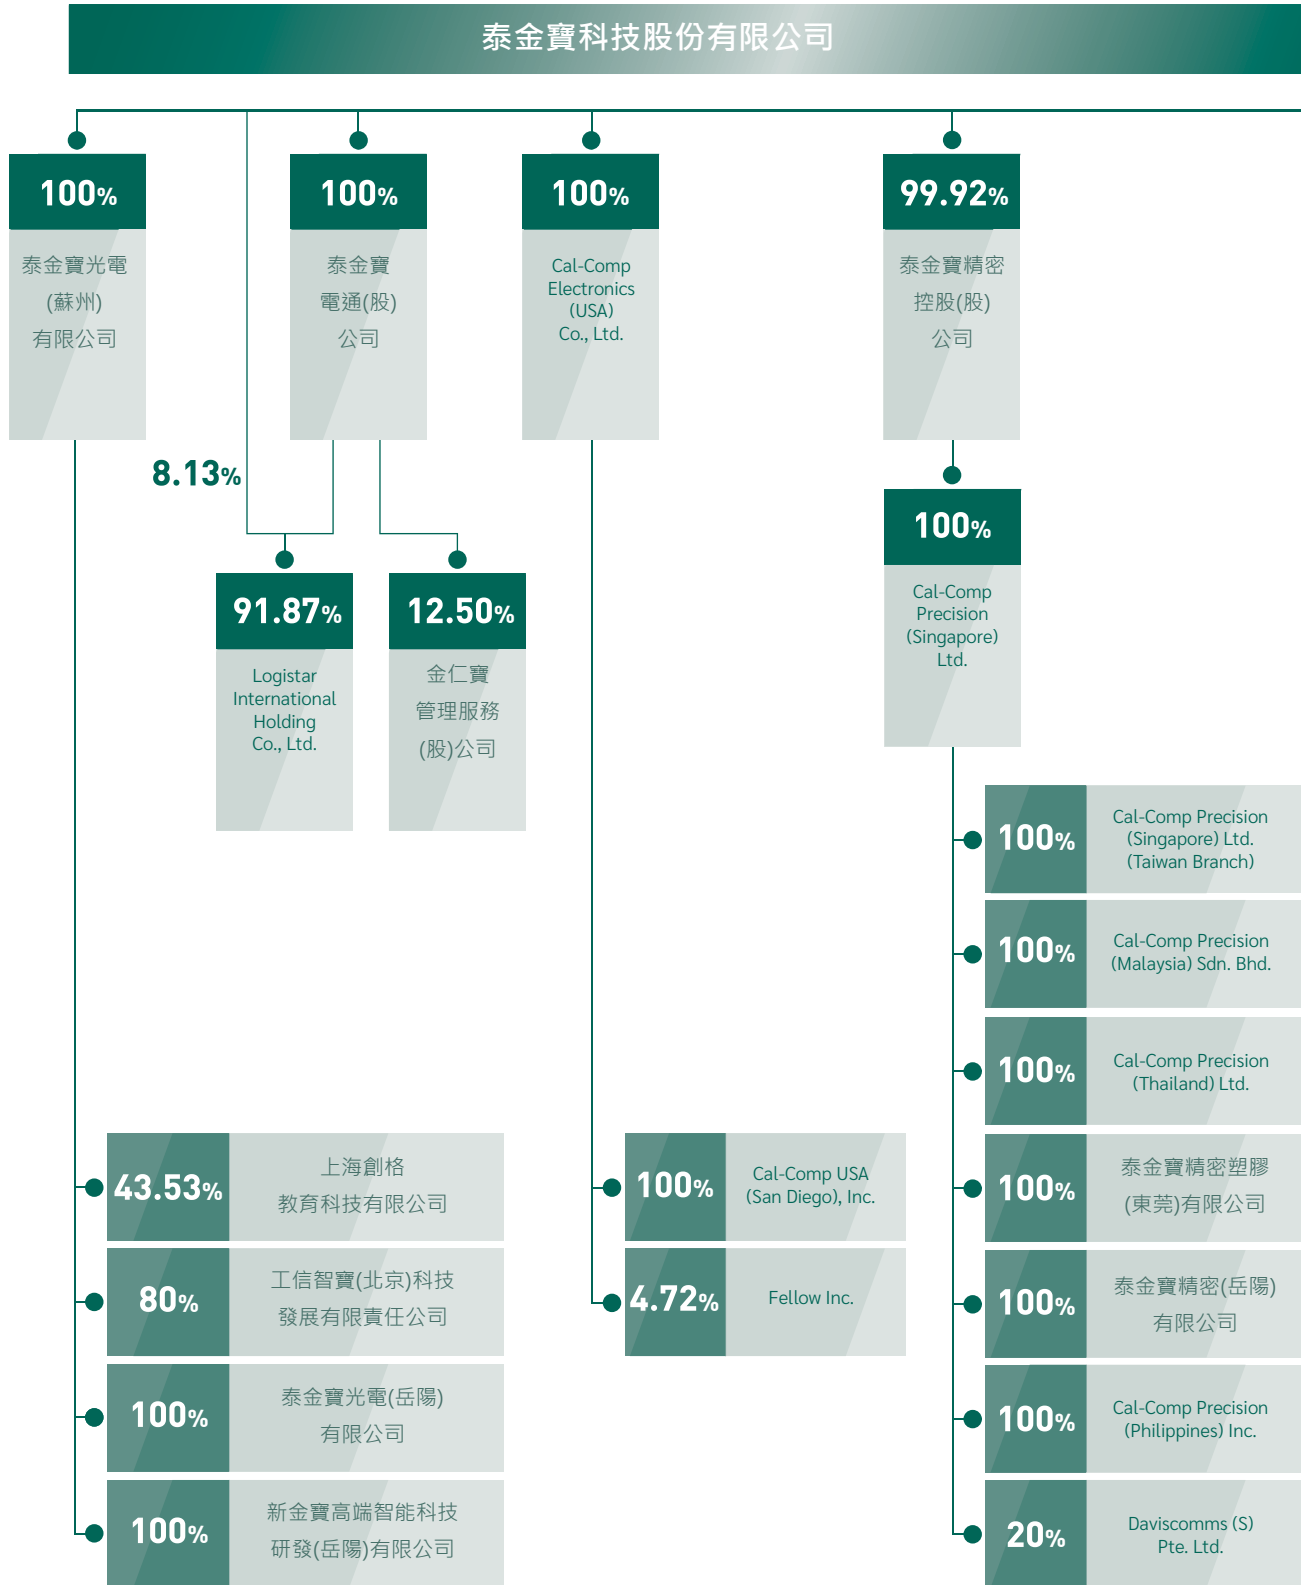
泰金寶科技股份有限公司

100%
泰金寶光電
(蘇州)
有限公司

100%
泰金寶
電通(股)
公司

100%
Cal-Comp Electronics (USA) Co., Ltd.

99.92%
泰金寶精密
控股(股)
公司

8.13%

91.87%
Logistar International Holding Co., Ltd.

12.50%
金仁寶
管理服務
(股)公司

100%
Cal-Comp Precision (Singapore) Ltd.

100%
Cal-Comp Precision (Singapore) Ltd. (Taiwan Branch)

100%
Cal-Comp Precision (Malaysia) Sdn. Bhd.

100%
Cal-Comp Precision (Thailand) Ltd.

43.53%
上海創格
教育科技有限公司

100%
Cal-Comp USA (San Diego), Inc.

100%
泰金寶精密塑膠
(東莞)有限公司

80%
工信智寶(北京)科技
發展有限責任公司

4.72%
Fellow Inc.

100%
泰金寶精密(岳陽)
有限公司

100%
泰金寶光電(岳陽)
有限公司

100%
Cal-Comp Precision (Philippines) Inc.

100%
新金寶高端智能科技
研發(岳陽)有限公司

20%
Daviscomms (S) Pte. Ltd.